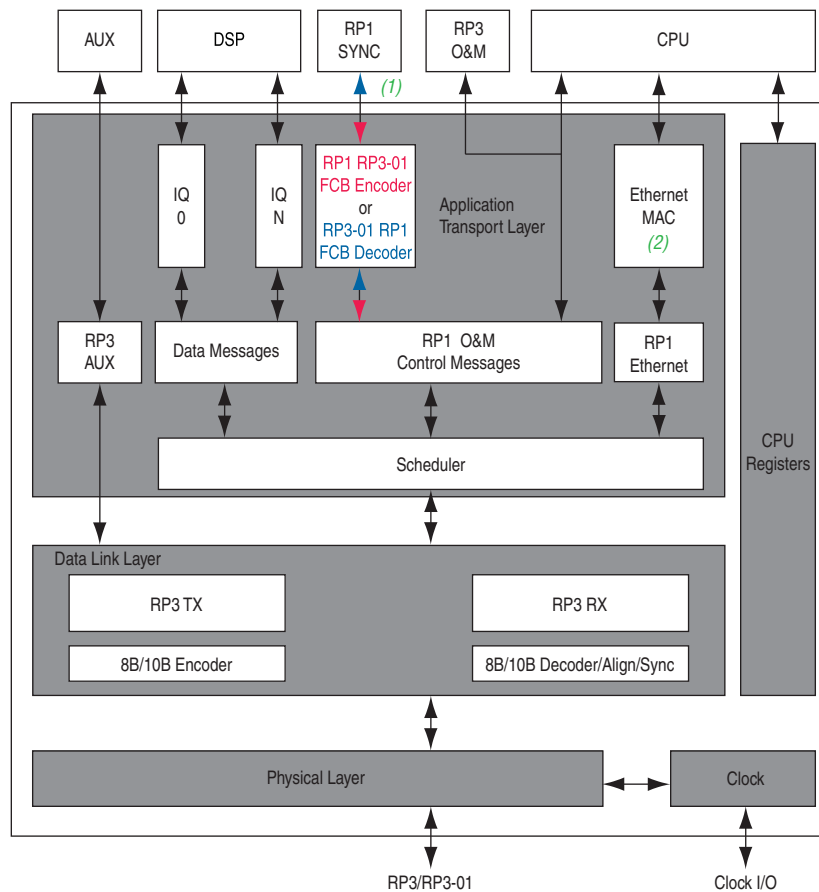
AUX

DSP

RP1
SYNC

RP3
O&M

CPU

(1)

IQ
0

IQ
N

RP1 RP3-01
FCB Encoder
or
RP3-01 RP1
FCB Decoder

Application
Transport Layer

Ethernet
MAC
(2)

RP3
AUX

Data Messages

RP1 O&M
Control Messages

RP1
Ethernet

CPU
Registers

Scheduler

Data Link Layer

RP3 TX

RP3 RX

8B/10B Encoder

8B/10B Decoder/Align/Sync

Physical Layer

Clock

RP3/RP3-01

Clock I/O